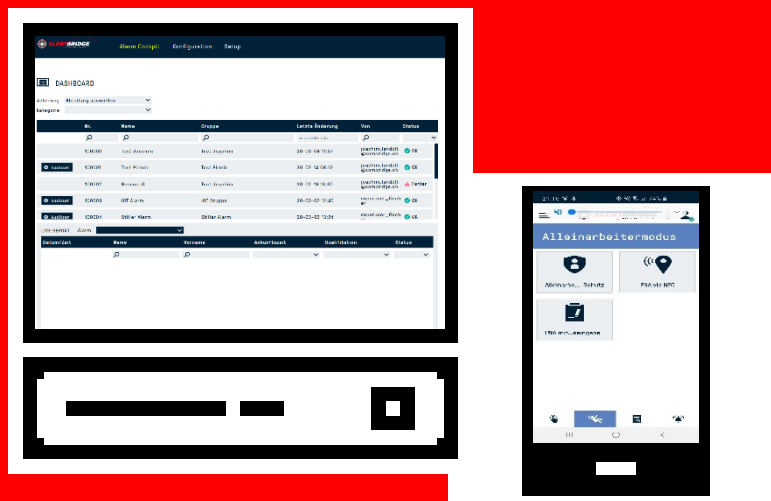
ALARMBRIDGE Alarm Cockpit Konfiguration Setup

DASHBOARD

Abteilung Abteilung auswählen
Kategorie

| | Nr. | Name | Gruppe | Letzte Änderung | Von | Status |
|---|---|---|---|---|---|---|
| | 100100 | Test Joachim | Test Joachim | 20-05-04 11:34 | joachim.landolt@alarmbridge.ch | OK |
| Auslösen | 100101 | Test Finish | Test Finish | 20-05-12 08:13 | joachim.landolt@alarmbridge.ch | OK |
| | 100102 | Brown JB | Test Joachim | 20-05-12 10:10:02 | joachim.landolt@alarmbridge.ch | Fehler |
| Auslösen | 100103 | IOT Alarm | IOT Gruppe | 20-03-03 13:42 | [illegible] | OK |
| Auslösen | 100104 | Stiller Alarm | Stiller Alarm | 20-03-03 13:21 | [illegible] | OK |

Alarm

| Datum/Zeit | Name | Vorname | Antwortcode | Qualifikation | Status |
|---|---|---|---|---|---|

Alleinarbeitermodus

Alleinarbe... Schutz

PSA via NFC

PSA mit...eingabe